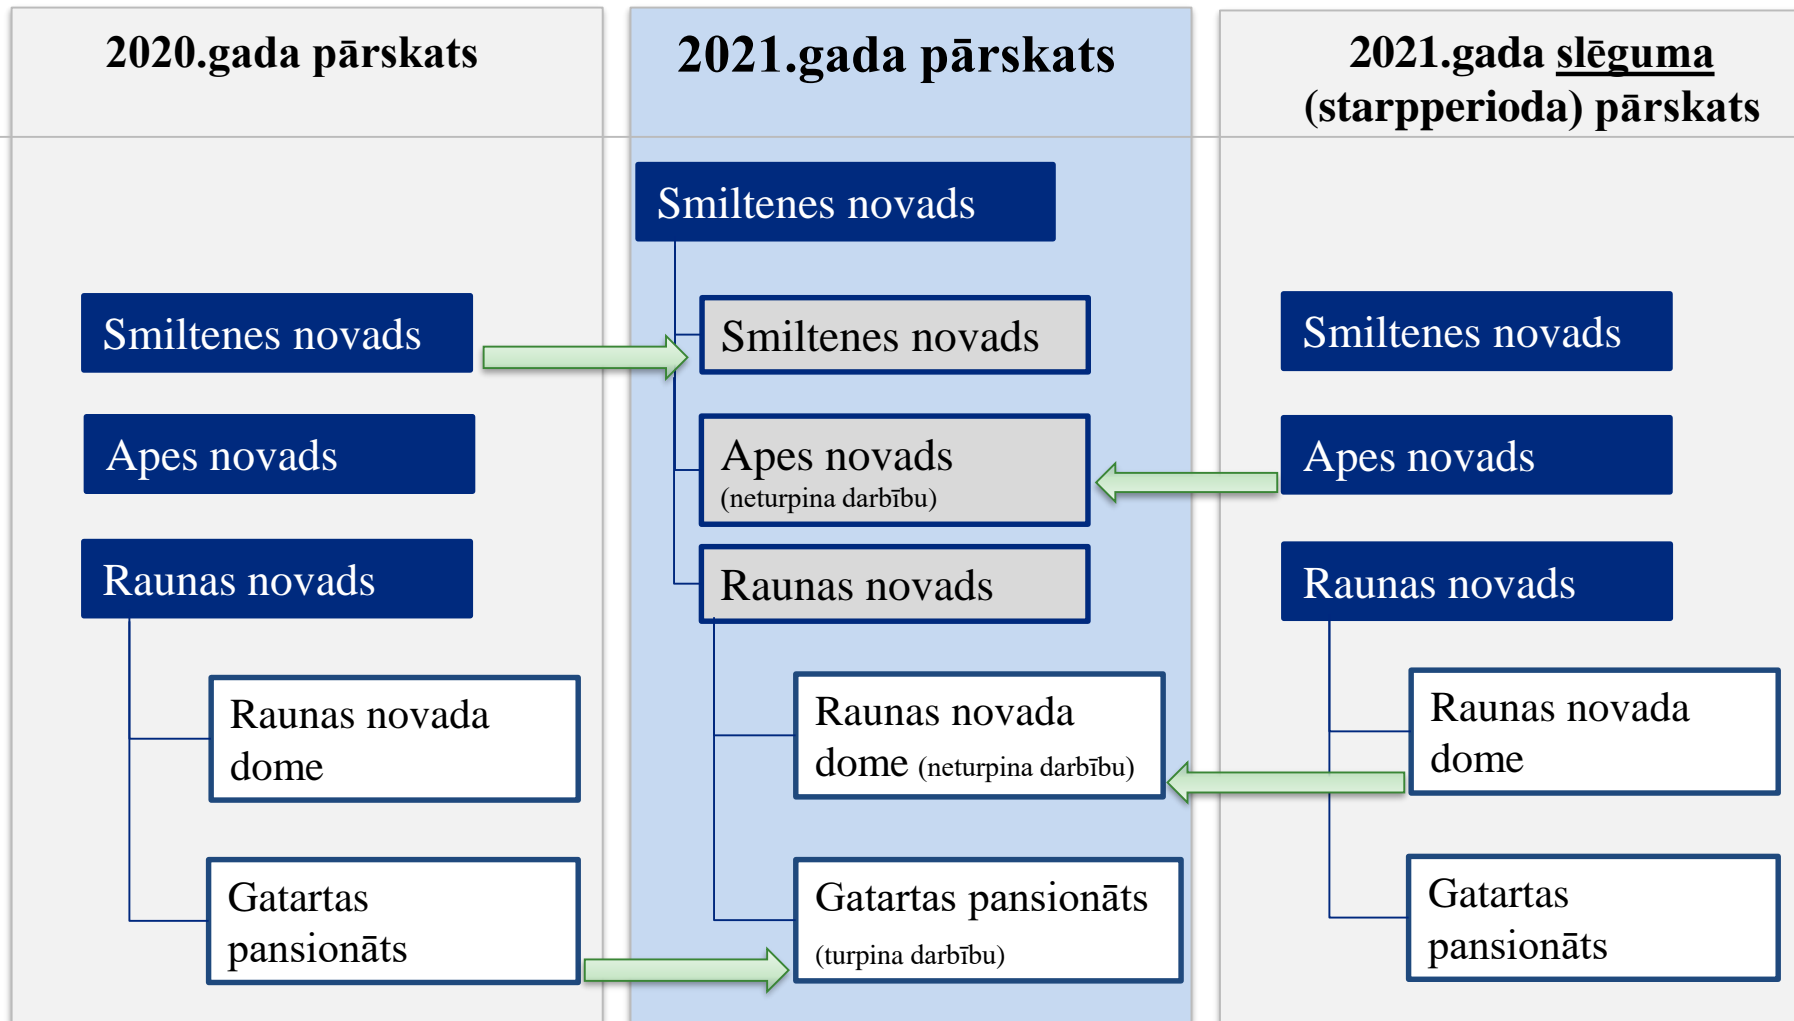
2020.gada pārskats

Smiltenes novads

Apes novads

Raunas novads

Raunas novada dome

Gatartas pansionāts

2021.gada pārskats

Smiltenes novads

Smiltenes novads

Apes novads (neturpina darbību)

Raunas novads

Raunas novada dome (neturpina darbību)

Gatartas pansionāts (turpina darbību)

2021.gada slēguma (starpperioda) pārskats

Smiltenes novads

Apes novads

Raunas novads

Raunas novada dome

Gatartas pansionāts